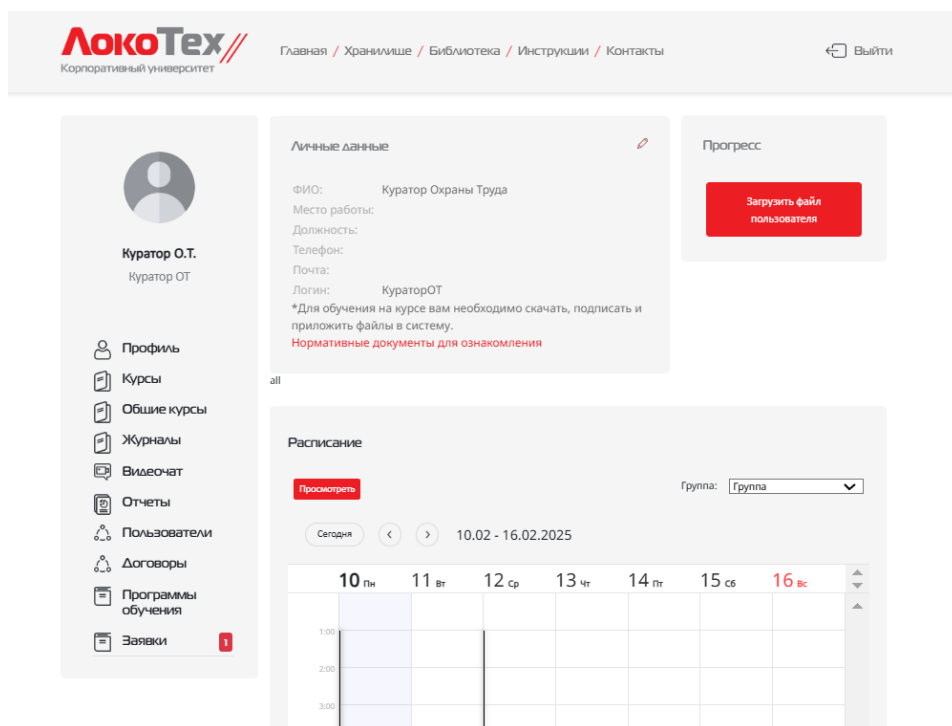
ЛокоТех
Корпоративный университет

Главная / Хранилище / Библиотека / Инструкции / Контакты

Выйти

Куратор О.Т.
Куратор ОТ

Профиль
Курсы
Общие курсы
Журналы
Видеочат
Отчеты
Пользователи
Договоры
Программы обучения
Заявки 1

Личные данные

| | |
|---|---|
| ФИО: | Куратор Охраны Труда |
| Место работы: | |
| Должность: | |
| Телефон: | |
| Почта: | |
| Логин: | КураторОТ |

*Для обучения на курсе вам необходимо скачать, подписать и приложить файлы в систему.
Нормативные документы для ознакомления

Прогресс

Загрузить файл пользователя

all

Расписание

Просмотреть

Группа: Группа

Сегодня

10.02 - 16.02.2025

| | 10 Пн | 11 Вт | 12 Ср | 13 Чт | 14 Пт | 15 Сб | 16 Вс |
|---|---|---|---|---|---|---|---|
| 1:00 | | | | | | | |
| 2:00 | | | | | | | |
| 3:00 | | | | | | | |